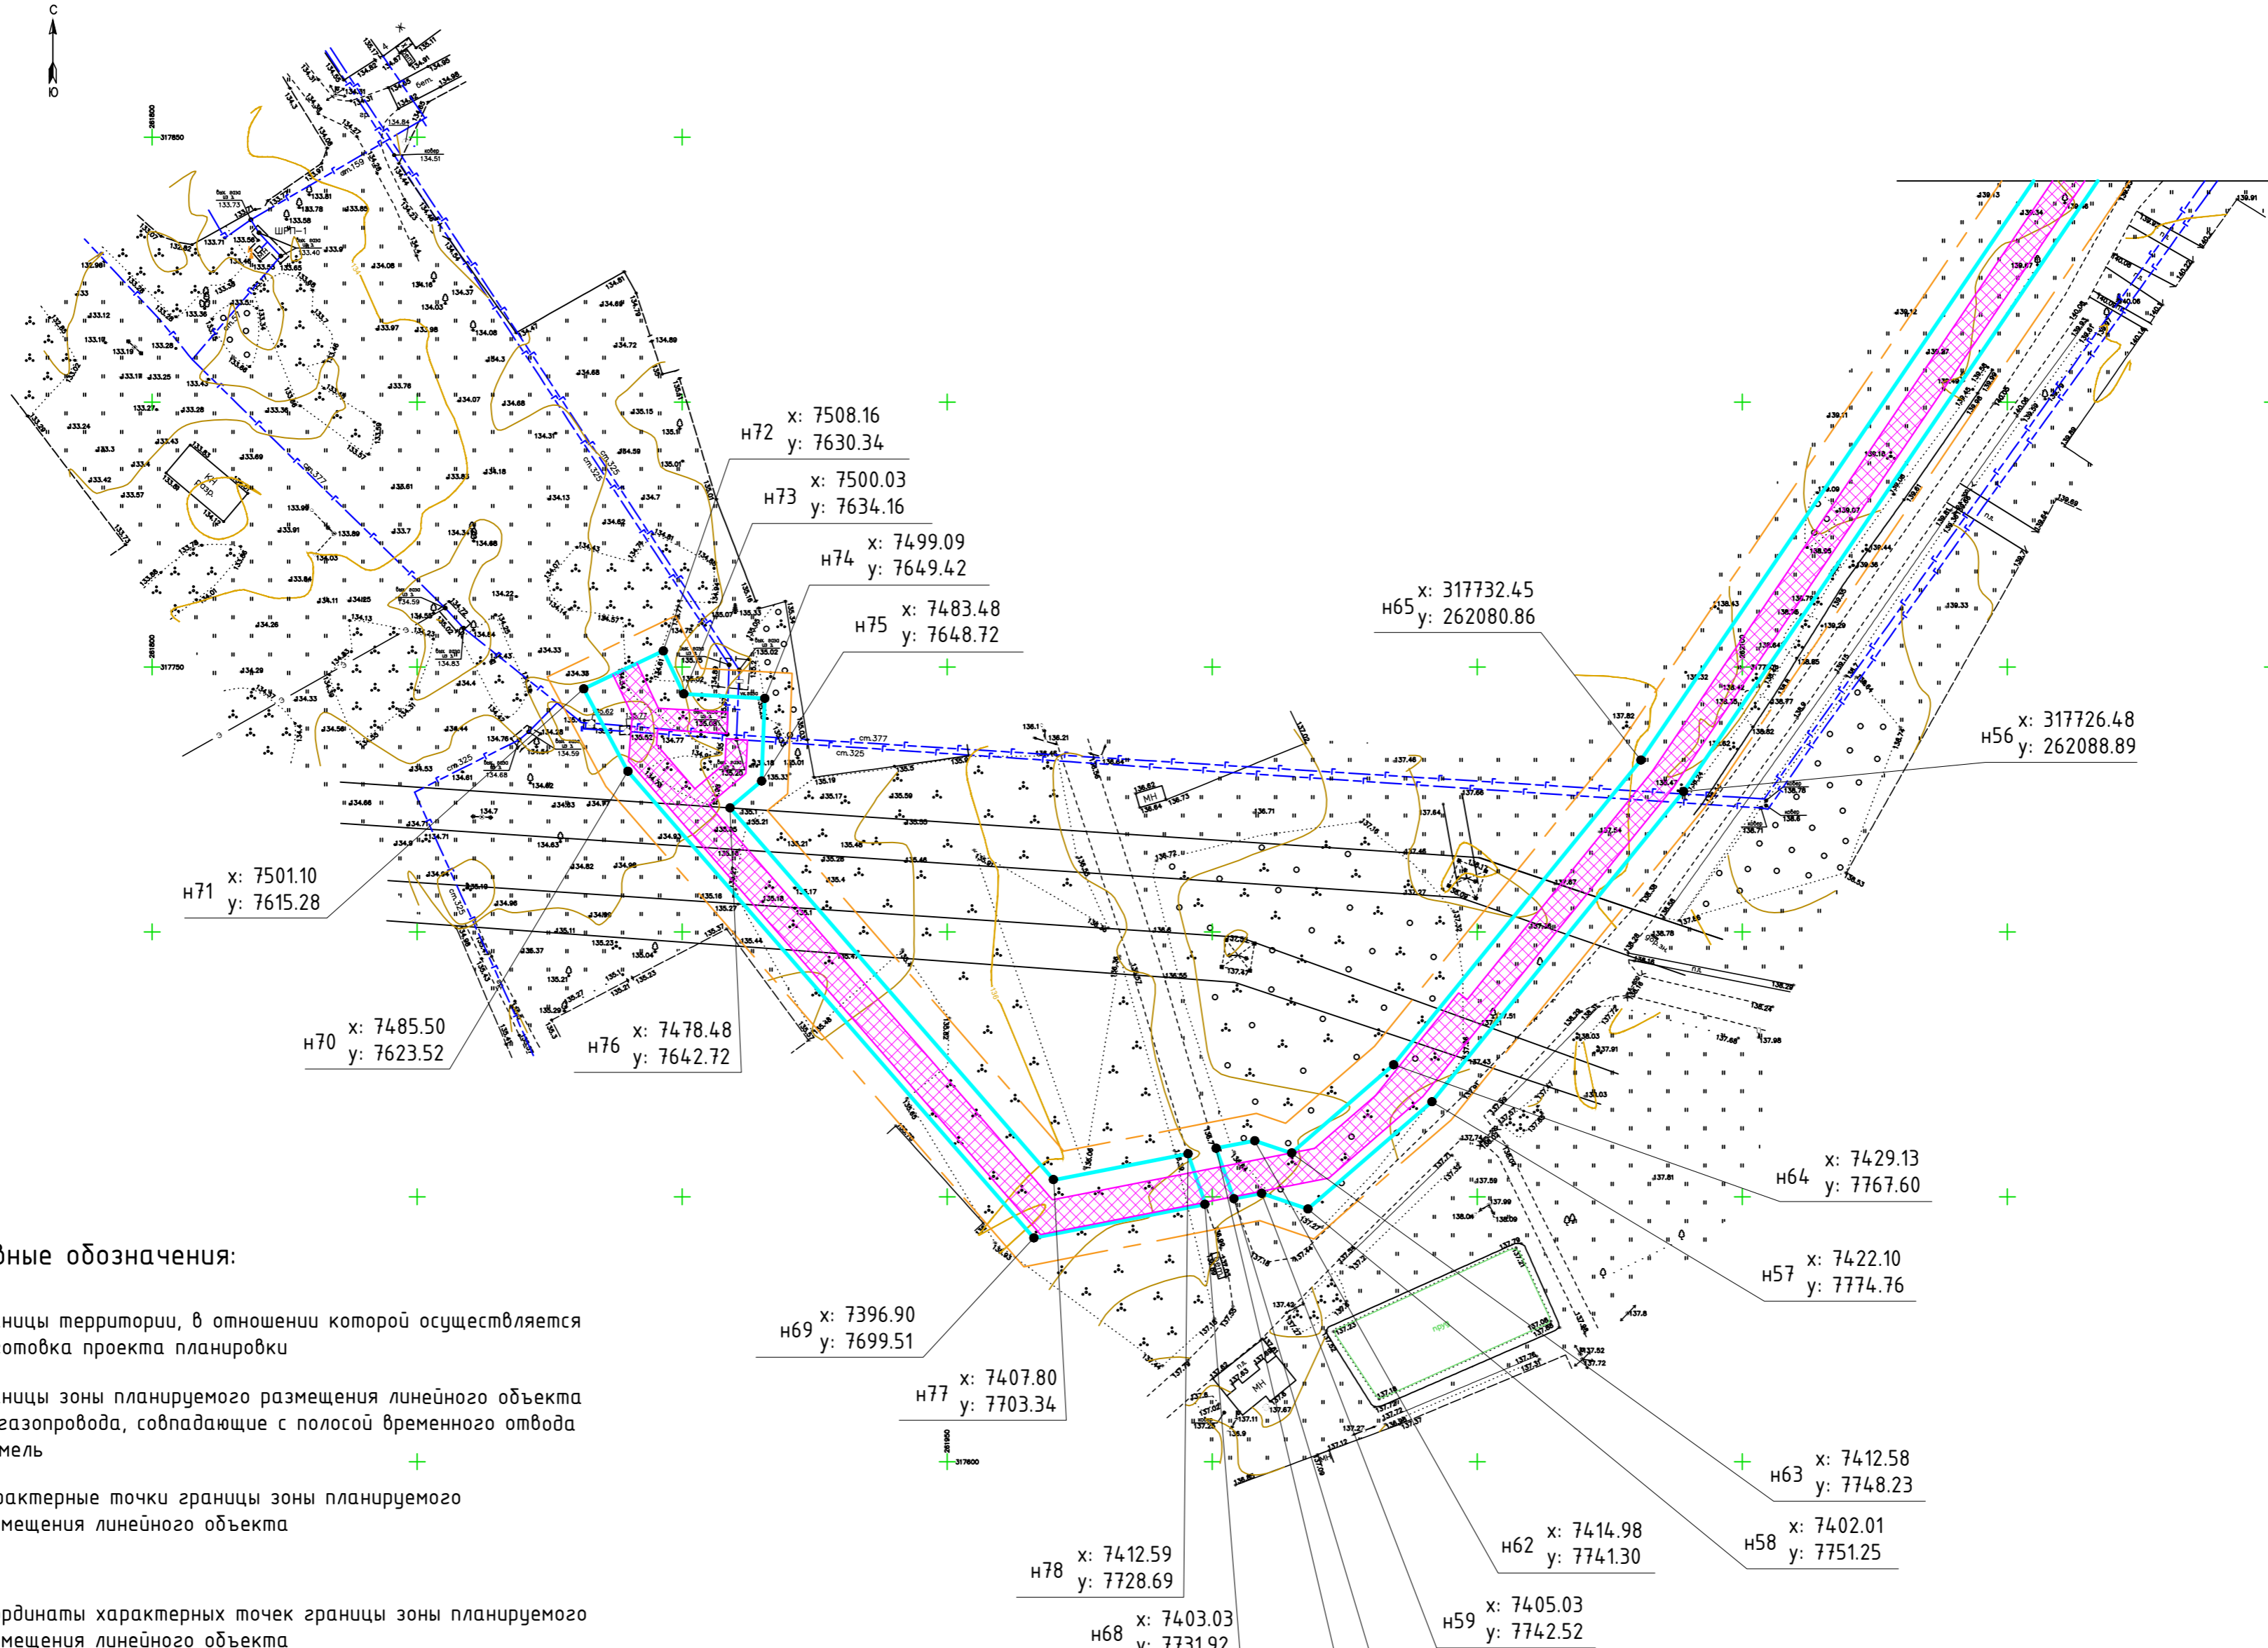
С
Ю

н72 x: 7508.16 y: 7630.34
н73 x: 7500.03 y: 7634.16
н74 x: 7499.09 y: 7649.42
н75 x: 7483.48 y: 7648.72
н65 x: 317732.45 y: 262080.86
н56 x: 317726.48 y: 262088.89
н71 x: 7501.10 y: 7615.28
н70 x: 7485.50 y: 7623.52
н76 x: 7478.48 y: 7642.72
н64 x: 7429.13 y: 7767.60
н57 x: 7422.10 y: 7774.76
н69 x: 7396.90 y: 7699.51
н77 x: 7407.80 y: 7703.34
н63 x: 7412.58 y: 7748.23
н62 x: 7414.98 y: 7741.30
н58 x: 7402.01 y: 7751.25
н78 x: 7412.59 y: 7728.69
н68 x: 7403.03 y: 7731.92
н59 x: 7405.03 y: 7742.52

ШРП-1
МН
МН

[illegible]ные обозначения:

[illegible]ницы территории, в отношении которой осуществляется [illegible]отовка проекта планировки

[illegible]ницы зоны планируемого размещения линейного объекта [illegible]газопровода, совпадающие с полосой временного отвода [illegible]мель

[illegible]рактерные точки границы зоны планируемого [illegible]мещения линейного объекта

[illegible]рдинаты характерных точек границы зоны планируемого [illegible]мещения линейного объекта